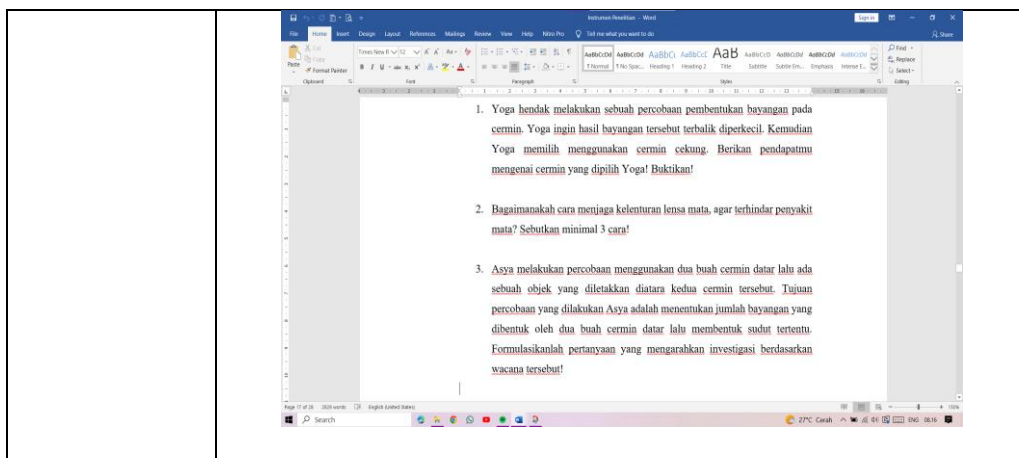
Instrumen Penelitian - Word

Sign in

File Home Insert Design Layout References Mailings Review View Help Nitro Pro Tell me what you want to do Share

Cut Copy Paste Format Painter Clipboard

Times New R 12 Font

Paragraph

AaBbCcDd AaBbCcDd AaBbCc AaBbCcC AaB AaBbCcD AaBbCcDd AaBbCcDd AaBbCcDd
¶ Normal ¶ No Spac... Heading 1 Heading 2 Title Subtitle Subtle Em... Emphasis Intense E...
Styles

Find Replace Select Editing

1. Yoga hendak melakukan sebuah percobaan pembentukan bayangan pada cermin. Yoga ingin hasil bayangan tersebut terbalik diperkecil. Kemudian Yoga memilih menggunakan cermin cekung. Berikan pendapatmu mengenai cermin yang dipilih Yoga! Buktikan!

2. Bagaimanakah cara menjaga kelenturan lensa mata, agar terhindar penyakit mata? Sebutkan minimal 3 cara!

3. Asya melakukan percobaan menggunakan dua buah cermin datar lalu ada sebuah objek yang diletakkan diatara kedua cermin tersebut. Tujuan percobaan yang dilakukan Asya adalah menentukan jumlah bayangan yang dibentuk oleh dua buah cermin datar lalu membentuk sudut tertentu. Formulasikanlah pertanyaan yang mengarahkan investigasi berdasarkan wacana tersebut!

Page 17 of 26 2828 words English (United States)

Search

27°C Cerah ENG 08.16